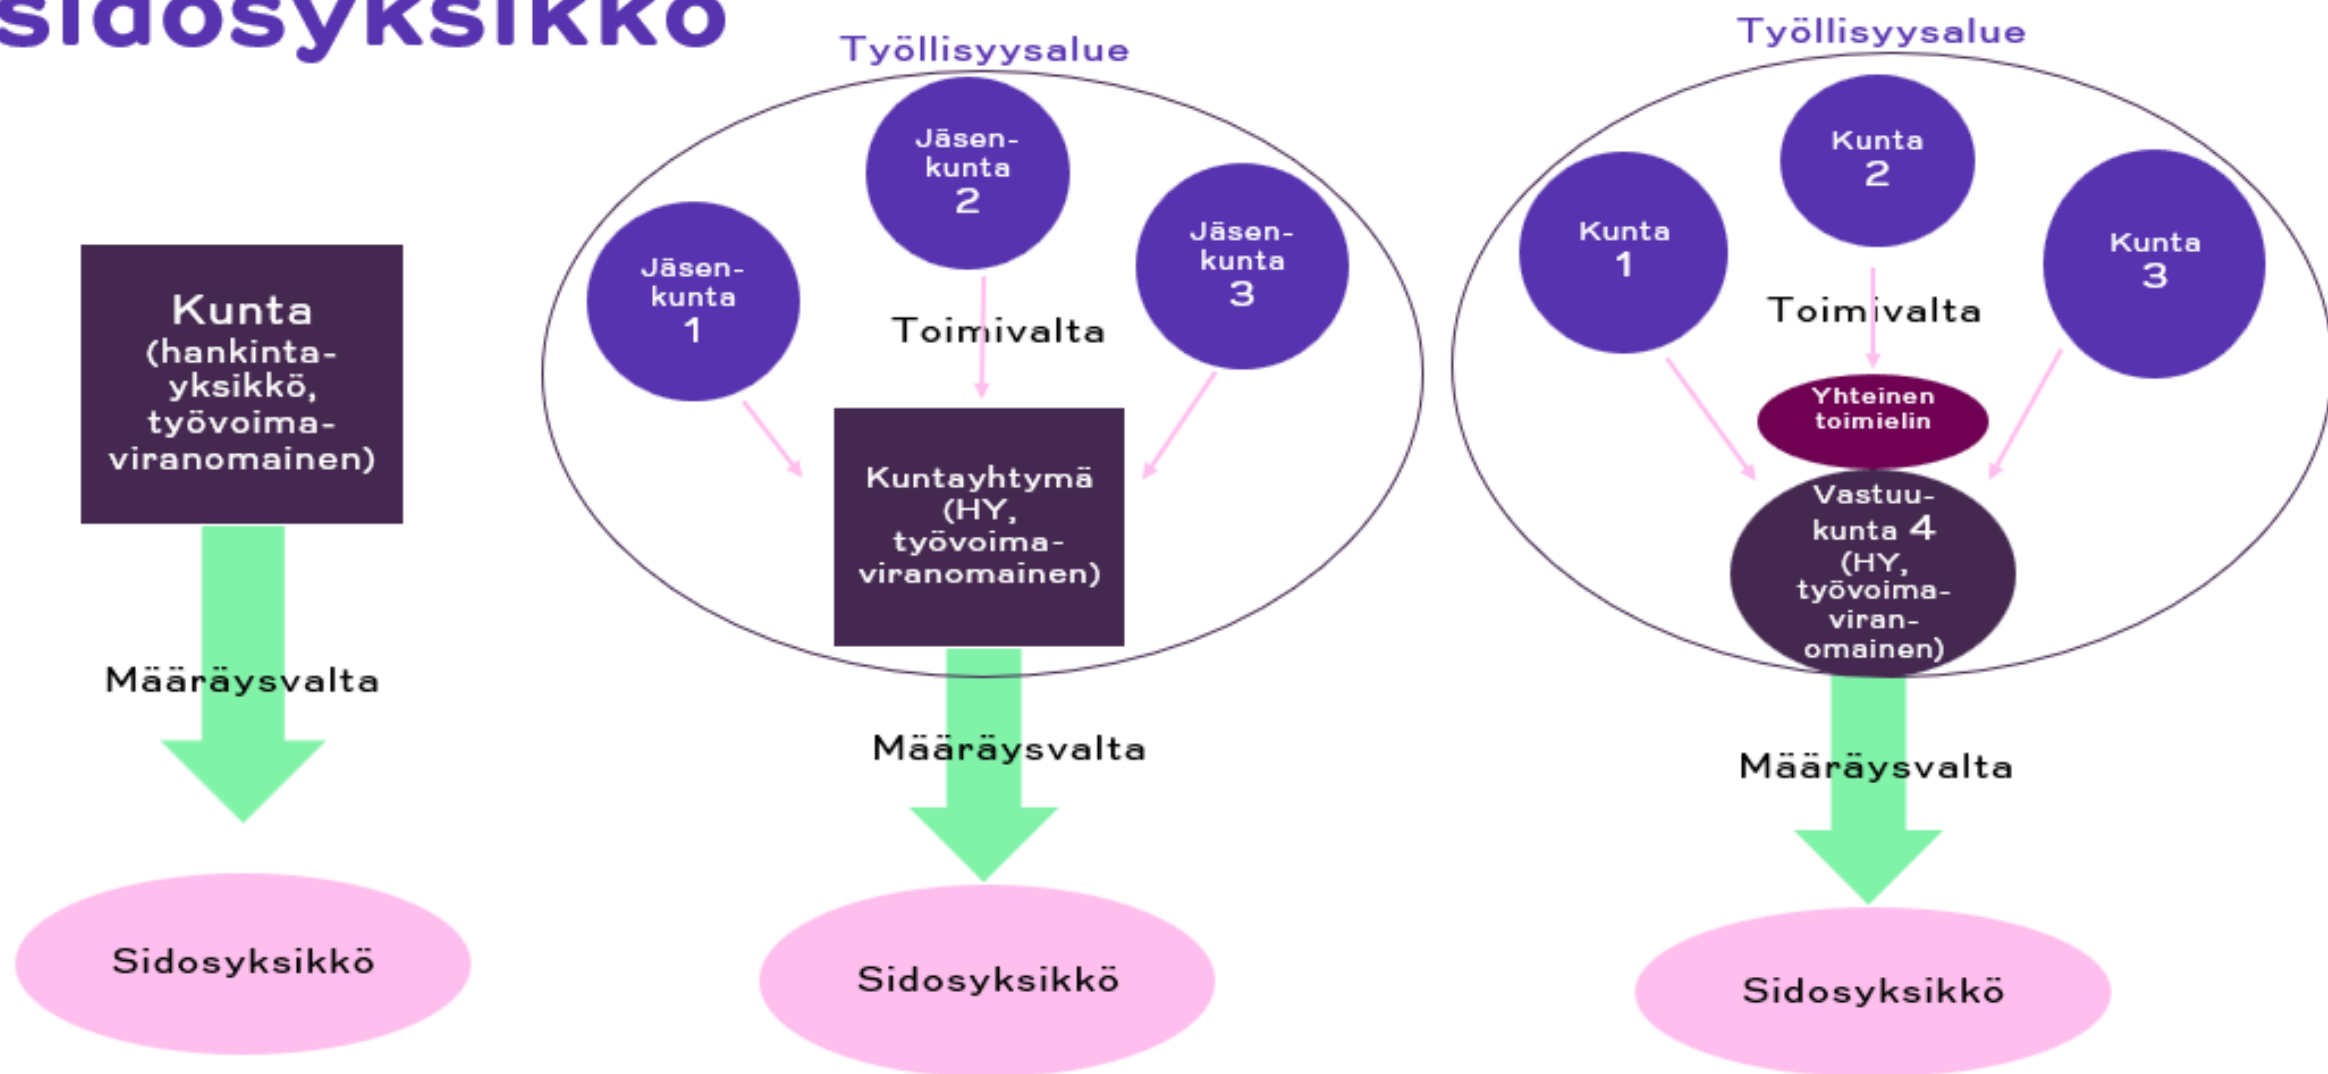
sidosyksikkö

Kunta (hankintayksikkö, työvoimaviranomainen)

Määräysvalta

Sidosyksikkö

Työllisyysalue

Jäsenkunta 2

Jäsenkunta 1

Toimivalta

Jäsenkunta 3

Kuntayhtymä (HY, työvoimaviranomainen)

Määräysvalta

Sidosyksikkö

Työllisyysalue

Kunta 2

Kunta 1

Toimivalta

Kunta 3

Yhteinen toimielin

Vastuukunta 4 (HY, työvoimaviranomainen)

Määräysvalta

Sidosyksikkö